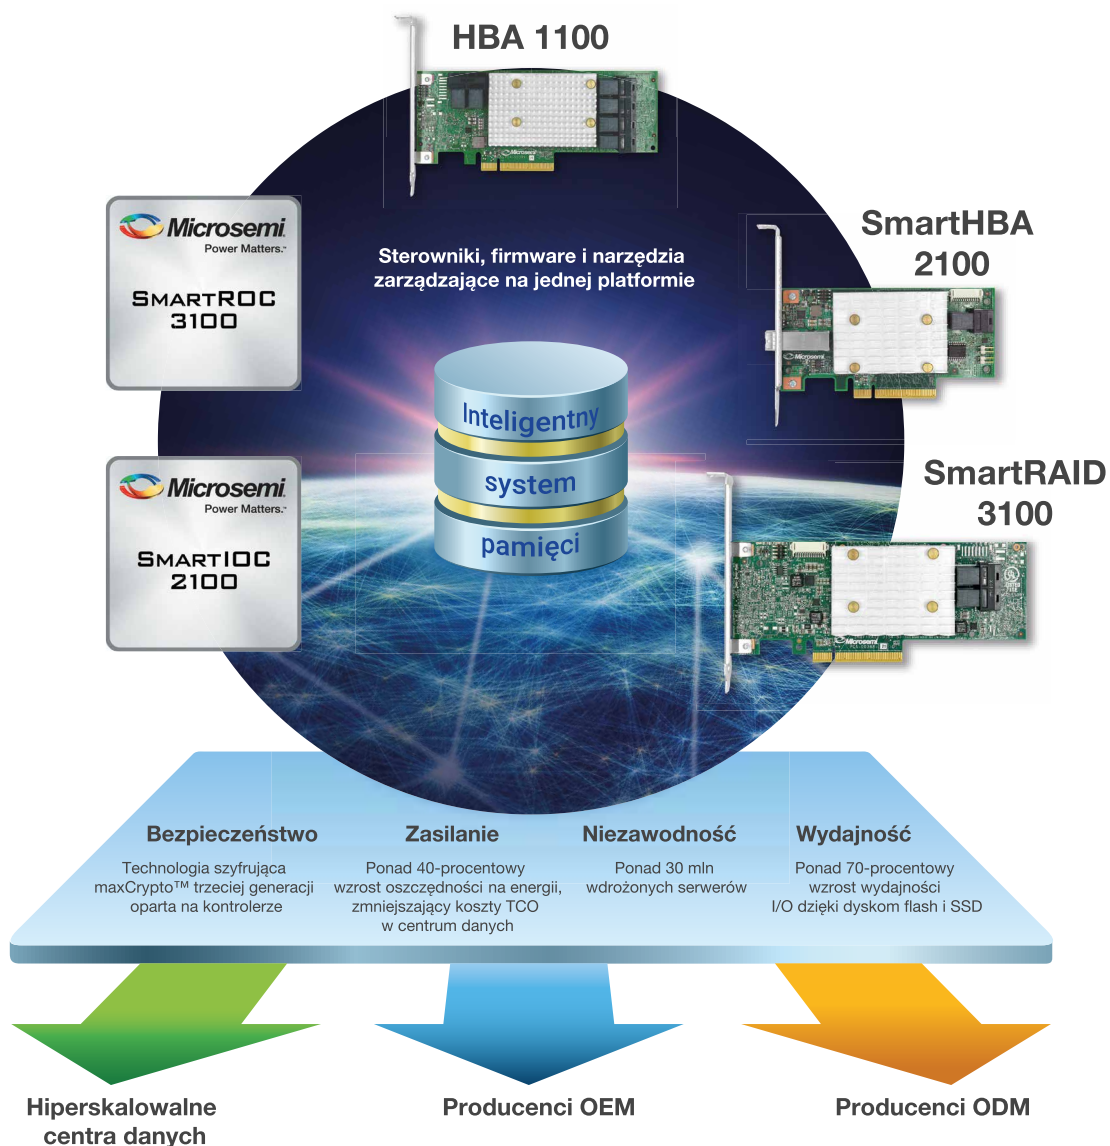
HBA 1100

Microsemi
Power Matters.

SMARTROC
3100

SmartHBA
2100

Sterowniki, firmware i narzędzia zarządzające na jednej platformie

Inteligentny
system
pamięci

Microsemi
Power Matters.

SMARTIOC
2100

SmartRAID
3100

Bezpieczeństwo
Technologia szyfrująca maxCrypto™ trzeciej generacji oparta na kontrolerze

Zasilanie
Ponad 40-procentowy wzrost oszczędności na energii, zmniejszający koszty TCO w centrum danych

Niezawodność
Ponad 30 mln wdrożonych serwerów

Wydajność
Ponad 70-procentowy wzrost wydajności I/O dzięki dyskom flash i SSD

Hiperskalowalne centra danych

Producenci OEM

Producenci ODM